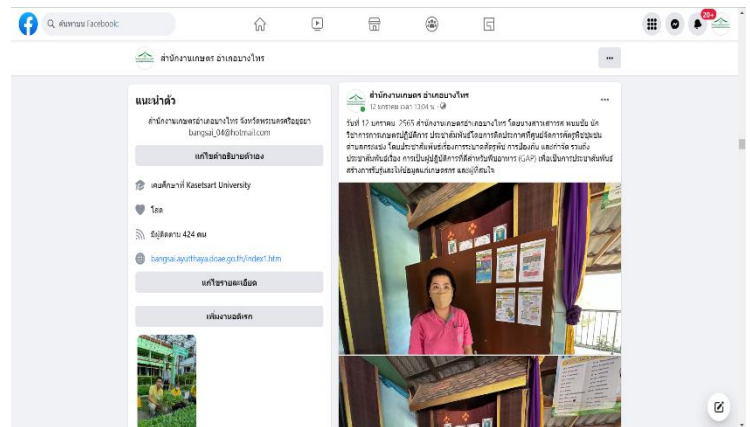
ค้นหาบน Facebook

20+

สำนักงานเกษตร อำเภอบางไทร

...

แนะนำตัว

สำนักงานเกษตรอำเภอบางไทร จังหวัดพระนครศรีอยุธยา bangsai_04@hotmail.com

แก้ไขคำอธิบายตัวเอง

เคยศึกษาที่ Kasetsart University

โสด

มีผู้ติดตาม 424 คน

bangsai.ayutthaya.doae.go.th/index1.htm

แก้ไขรายละเอียด

เพิ่มงานอดิเรก

สำนักงานเกษตร อำเภอบางไทร
12 มกราคม เวลา 13:04 น.

...

วันที่ 12 มกราคม 2565 สำนักงานเกษตรอำเภอบางไทร โดยนางสาวสาคร พนมชัย นักวิชาการการเกษตรปฏิบัติการ ประชาสัมพันธ์โครงการศึกษาดูงานศูนย์จัดการศัตรูพืชชุมชน ตำบลกระแชง โดยประชาสัมพันธ์เรื่องการระบาดศัตรูพืช การป้องกัน และกำจัด รวมถึงประชาสัมพันธ์เรื่อง การเป็นผู้ปฏิบัติการที่ดีสำหรับพืชอาหาร (GAP) เพื่อเป็นการประชาสัมพันธ์สร้างการรับรู้และให้ข้อมูลแก่เกษตรกร และผู้ที่สนใจ